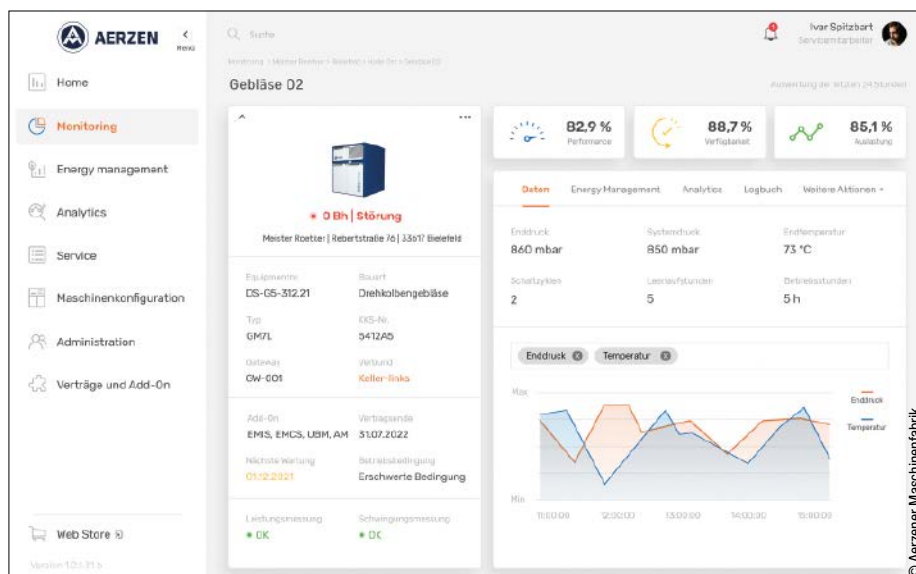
AERZEN

Menü

Home

Monitoring

Energy management

Analytics

Service

Maschinenkonfiguration

Administration

Verträge und Add-On

Web Store

Version 1.0.1.21 b

Suche

Ivar Spitzbart
Servicemitarbeiter

Monitoring > Meister Roetter > Bielefeld > Halle 01 > Gebläse 02

Gebläse 02

Auswertung der letzten 24 Stunden

• 0 Bh | Störung

Meister Roetter | Rebertstraße 76 | 33617 Bielefeld

Equipmentnr.
DS-GS-312.21

Bauart
Drehkolbengebläse

Typ
GM7L

EKS-Nr.
5412A5

Gateway
GW-001

Verbund
Keller-links

Add-On
EMIS, EMCS, UBM, AM

Vertragsende
31.07.2022

Nächste Wartung
01.12.2021

Betriebsbedingung
Erschwerte Bedingung

Leistungsmessung
• OK

Schwingungsmessung
• OK

82,9 %
Performance

88,7 %
Verfügbarkeit

85,1 %
Auslastung

Daten | Energy Management | Analytics | Logbuch | Weitere Aktionen

Enddruck
860 mbar

Systemdruck
850 mbar

Endtemperatur
73 °C

Schaltzyklen
2

Leerlaufstunden
5

Betriebsstunden
5 h

Enddruck | Temperatur

Max

Min

11:00:00 | 12:00:00 | 13:00:00 | 14:00:00 | 15:00:00

Enddruck

Temperatur

© Aerzener Maschinenfabrik